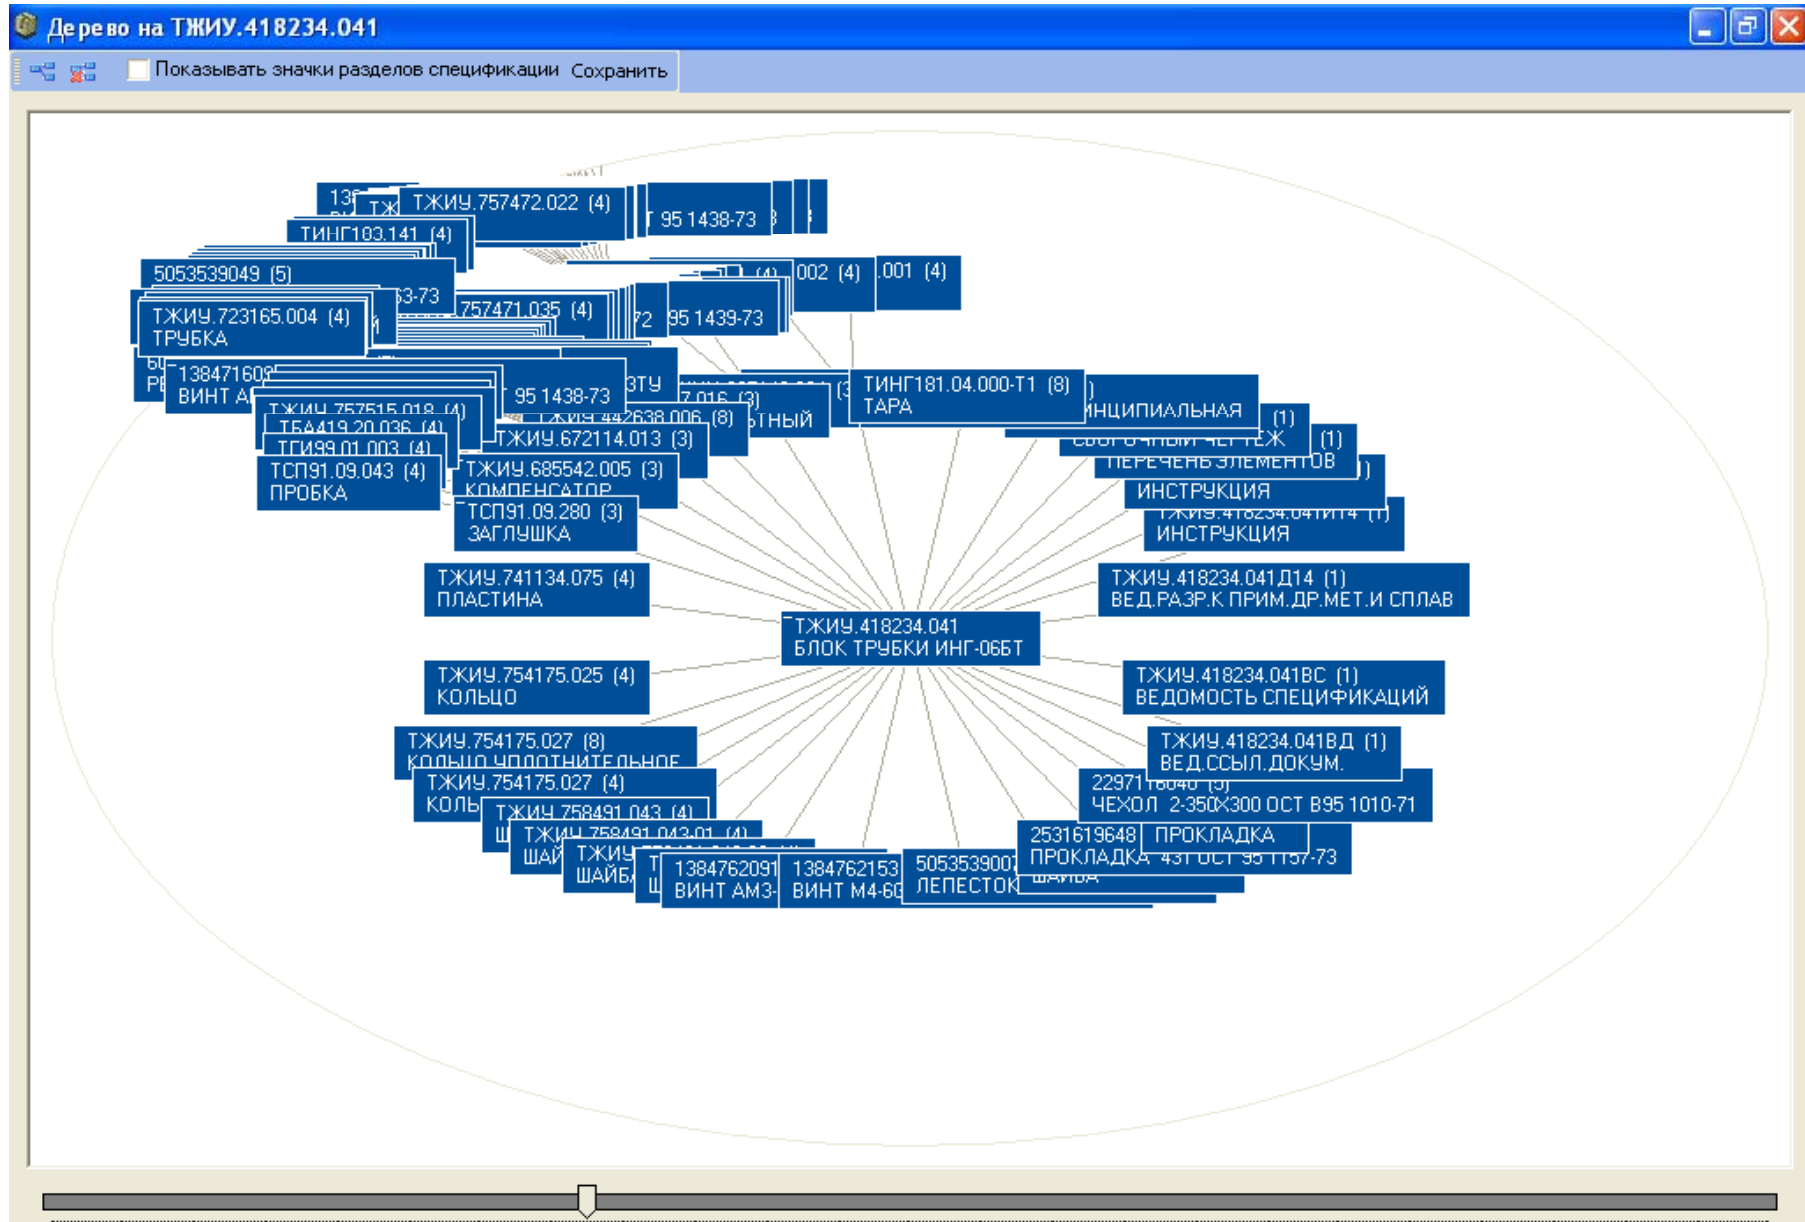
Дерево на ТЖИУ.418234.041

Показывать значки разделов спецификации Сохранить

ТЖИУ.757472.022 (4)
95 1438-73
ТИНГ183.141 (4)
5053539049 (5)
.002 (4)
.001 (4)
757471.035 (4)
95 1439-73
ТЖИУ.723165.004 (4)
ТРУБКА
138471609
ВИНТ А
95 1438-73
ТЖИУ.442638.006 (8)
ТЖИУ.672114.013 (3)
ТЖИУ.685542.005 (3)
КОМПЕНСАТОР
ТСП91.09.043 (4)
ПРОБКА
ТСП91.09.280 (3)
ЗАГЛУШКА
ТИНГ181.04.000-Т1 (8)
ТАРА
ИНЦИПИАЛЬНАЯ
ПЕРЕЧЕНЬ ЭЛЕМЕНТОВ
ИНСТРУКЦИЯ
ИНСТРУКЦИЯ
ТЖИУ.741134.075 (4)
ПЛАСТИНА
ТЖИУ.418234.041Д14 (1)
ВЕД.РАЗР.К ПРИМ.ДР.МЕТ.И СПЛАВ
ТЖИУ.418234.041
БЛОК ТРУБКИ ИНГ-06БТ
ТЖИУ.754175.025 (4)
КОЛЬЦО
ТЖИУ.418234.041ВС (1)
ВЕДОМОСТЬ СПЕЦИФИКАЦИЙ
ТЖИУ.754175.027 (8)
ТЖИУ.754175.027 (4)
ТЖИУ.418234.041ВД (1)
ВЕД.ССЫЛ.ДОКУМ.
ЧЕХОЛ 2-350Х300 ОСТ В95 1010-71
2531619648
ПРОКЛАДКА
ПРОКЛАДКА
1384762091
ВИНТ АМ3-
1384762153
ВИНТ М4-6
505353900
ЛЕПЕСТОК